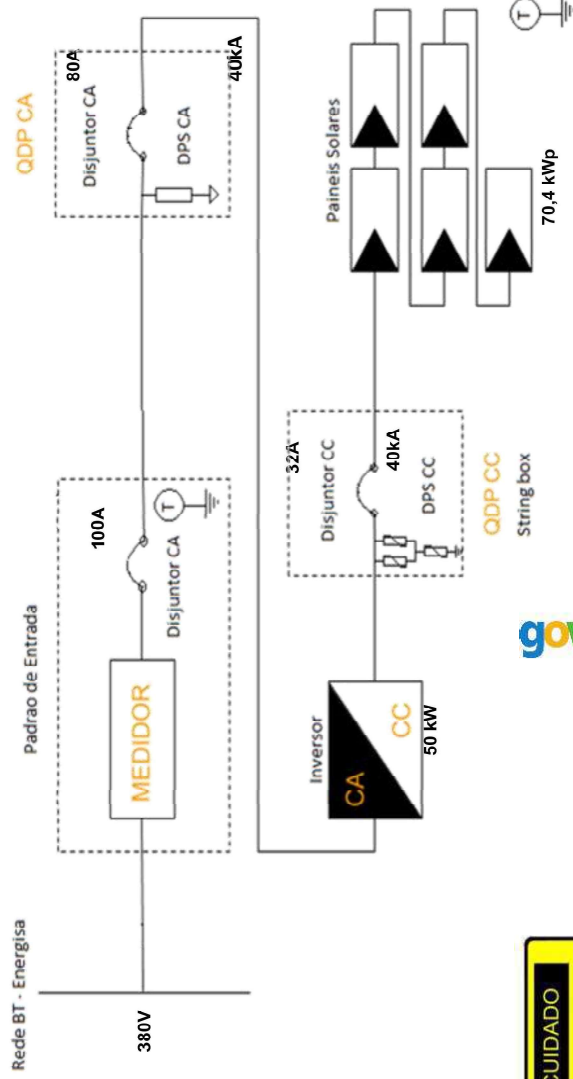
Rede BT - Energisa

380V

Padrao de Entrada

MEDIDOR

100A

Disjuntor CA

T

Inversor

CA

CC

50 kW

QDP CA

80A

Disjuntor CA

DPS CA

40kA

32A

Disjuntor CC

40kA

DPS CC

QDP CC

String box

Paineis Solares

70,4 kWp

T

gov

CUIDADO